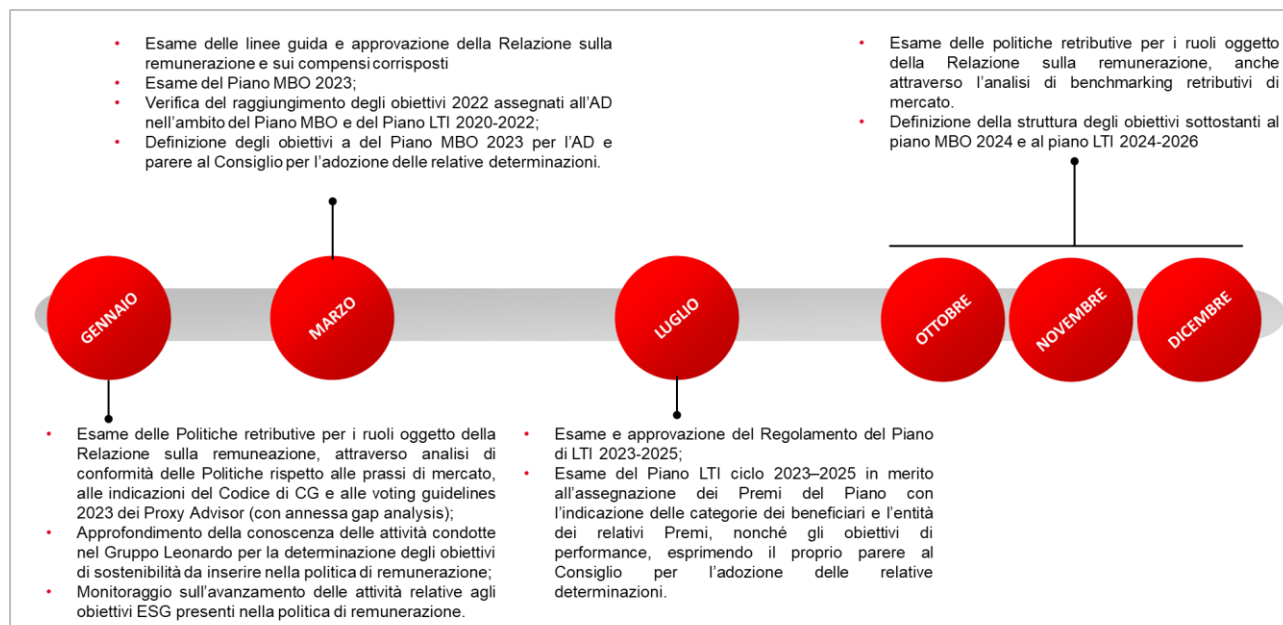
• Esame delle linee guida e approvazione della Relazione sulla remunerazione e sui compensi corrisposti
• Esame del Piano MBO 2023;
• Verifica del raggiungimento degli obiettivi 2022 assegnati all'AD nell'ambito del Piano MBO e del Piano LTI 2020-2022;
• Definizione degli obiettivi a del Piano MBO 2023 per l'AD e parere al Consiglio per l'adozione delle relative determinazioni.

• Esame delle politiche retributive per i ruoli oggetto della Relazione sulla remunerazione, anche attraverso l'analisi di benchmarking retributivi di mercato.
• Definizione della struttura degli obiettivi sottostanti al piano MBO 2024 e al piano LTI 2024-2026

GENNAIO

MARZO

LUGLIO

OTTOBRE

NOVEMBRE

DICEMBRE

• Esame delle Politiche retributive per i ruoli oggetto della Relazione sulla remuneazione, attraverso analisi di conformità delle Politiche rispetto alle prassi di mercato, alle indicazioni del Codice di CG e alle voting guidelines 2023 dei Proxy Advisor (con annessa gap analysis);
• Approfondimento della conoscenza delle attività condotte nel Gruppo Leonardo per la determinazione degli obiettivi di sostenibilità da inserire nella politica di remunerazione;
• Monitoraggio sull'avanzamento delle attività relative agli obiettivi ESG presenti nella politica di remunerazione.

• Esame e approvazione del Regolamento del Piano di LTI 2023-2025;
• Esame del Piano LTI ciclo 2023–2025 in merito all'assegnazione dei Premi del Piano con l'indicazione delle categorie dei beneficiari e l'entità dei relativi Premi, nonché gli obiettivi di performance, esprimendo il proprio parere al Consiglio per l'adozione delle relative determinazioni.